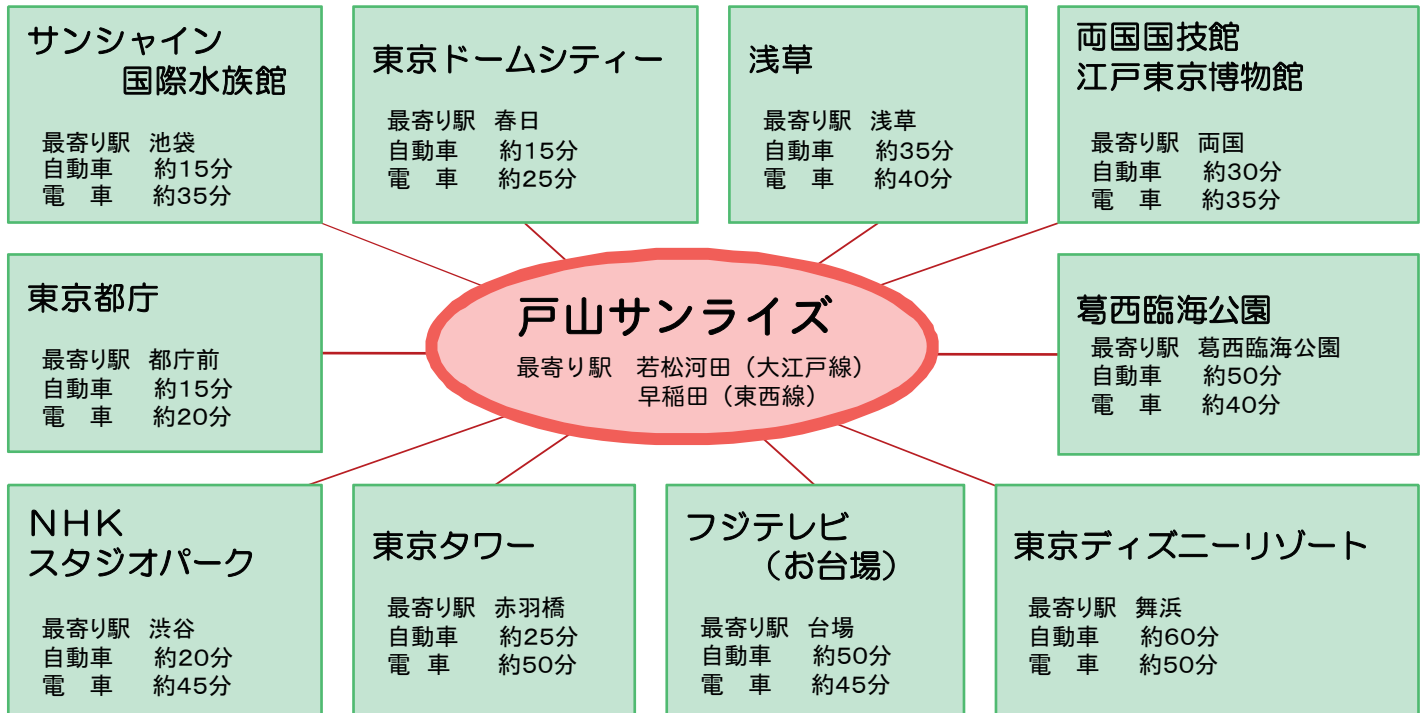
サンシャイン
国際水族館

最寄り駅 池袋
自動車 約15分
電 車 約35分

東京ドームシティー

最寄り駅 春日
自動車 約15分
電 車 約25分

浅草

最寄り駅 浅草
自動車 約35分
電 車 約40分

両国国技館
江戸東京博物館

最寄り駅 両国
自動車 約30分
電 車 約35分

東京都庁

最寄り駅 都庁前
自動車 約15分
電 車 約20分

戸山サンライズ
最寄り駅 若松河田（大江戸線）
早稲田（東西線）

葛西臨海公園
最寄り駅 葛西臨海公園
自動車 約50分
電 車 約40分

NHK
スタジオパーク

最寄り駅 渋谷
自動車 約20分
電 車 約45分

東京タワー

最寄り駅 赤羽橋
自動車 約25分
電 車 約50分

フジテレビ
（お台場）

最寄り駅 台場
自動車 約50分
電 車 約45分

東京ディズニーリゾート

最寄り駅 舞浜
自動車 約60分
電 車 約50分